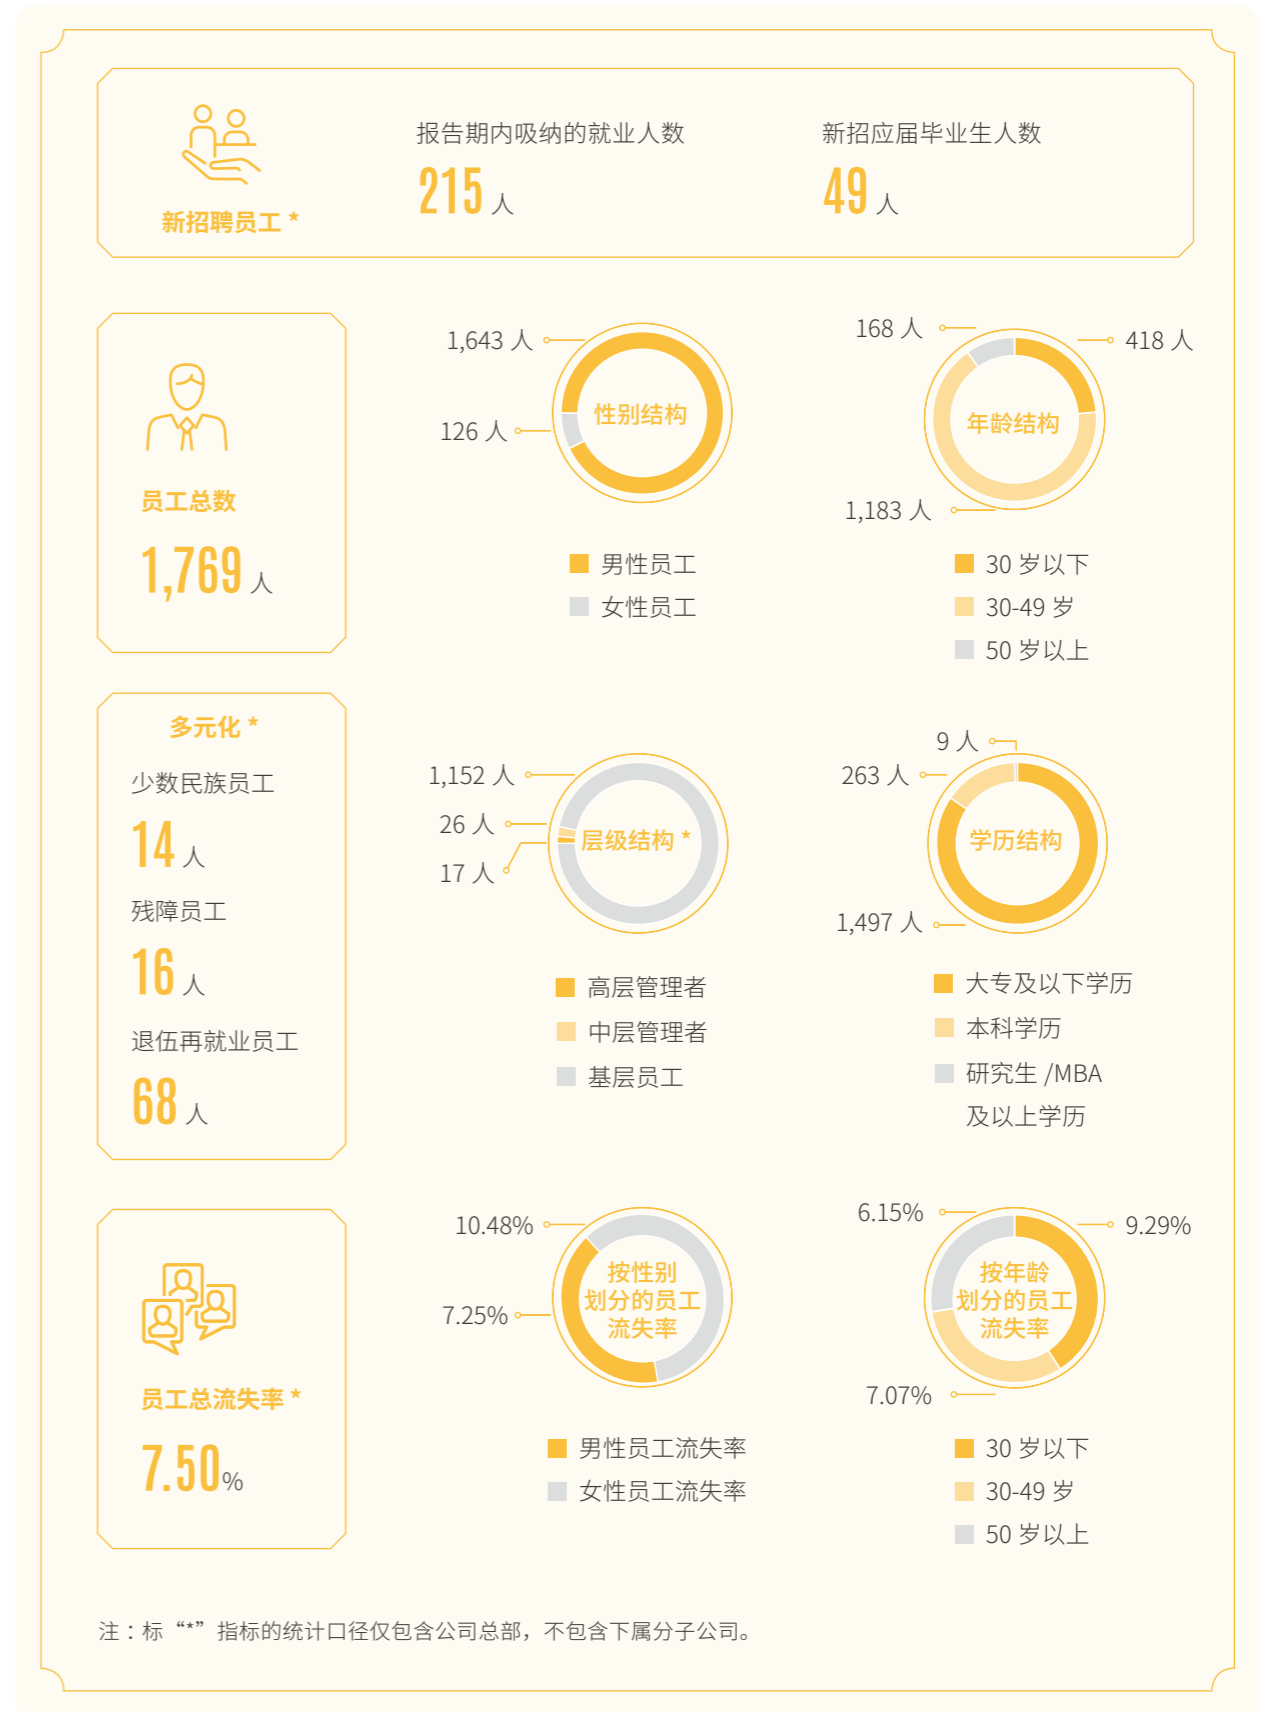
新招聘员工 *

报告期内吸纳的就业人数
215 人

新招应届毕业生人数
49 人

员工总数
1,769 人

1,643 人
126 人
性别结构
男性员工
女性员工

168 人
418 人
1,183 人
年龄结构
30 岁以下
30-49 岁
50 岁以上

多元化 *
少数民族员工
14 人
残障员工
16 人
退伍再就业员工
68 人

1,152 人
26 人
17 人
层级结构 *
高层管理者
中层管理者
基层员工

9 人
263 人
1,497 人
学历结构
大专及以下学历
本科学历
研究生 /MBA 及以上学历

员工总流失率 *
7.50%

10.48%
7.25%
按性别划分的员工流失率
男性员工流失率
女性员工流失率

6.15%
9.29%
7.07%
按年龄划分的员工流失率
30 岁以下
30-49 岁
50 岁以上

注：标“*”指标的统计口径仅包含公司总部，不包含下属分子公司。